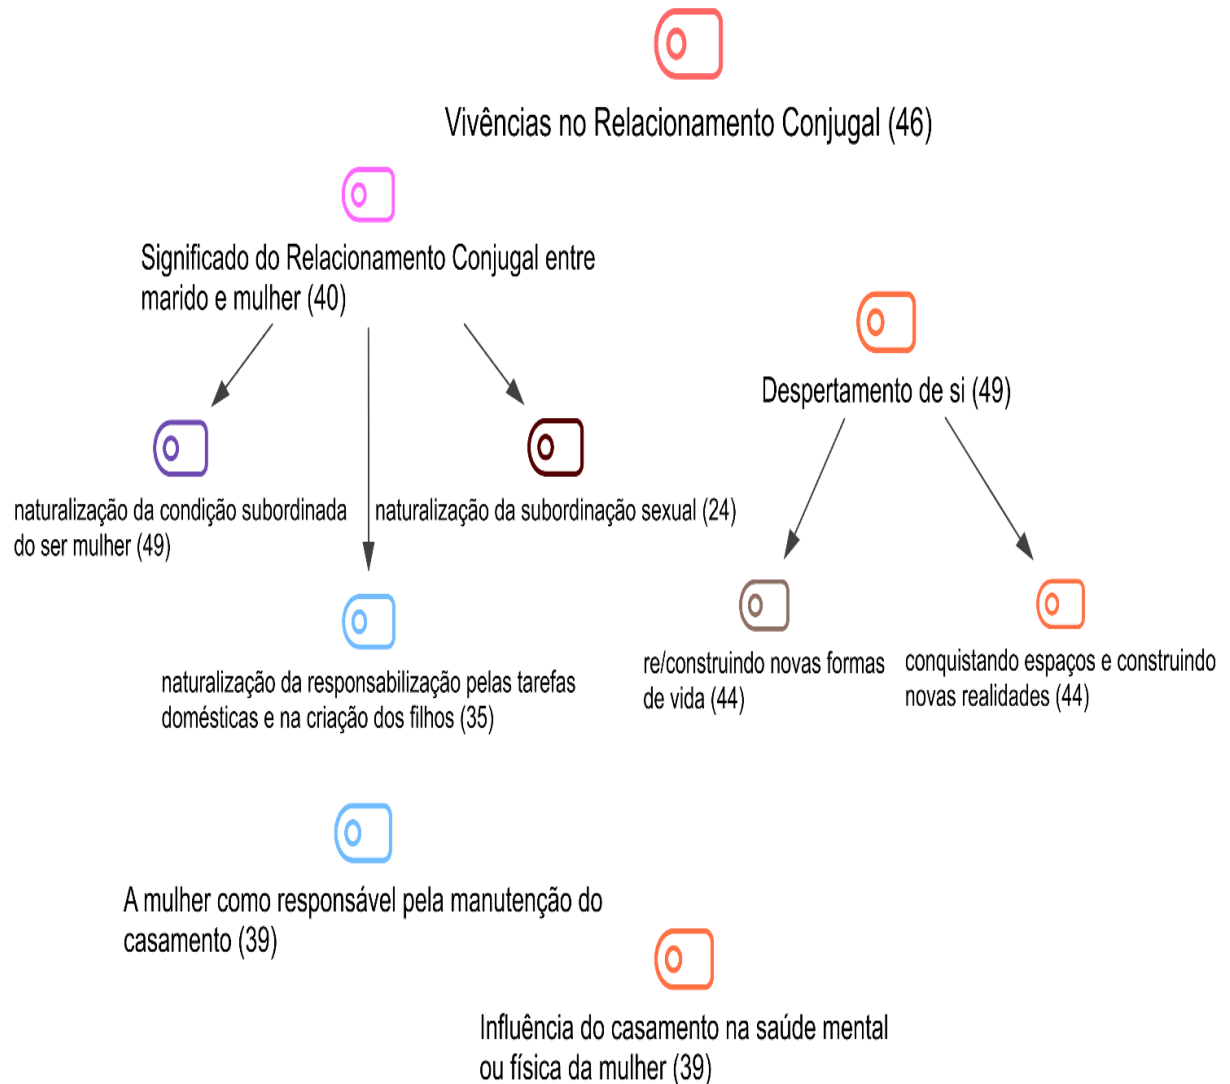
Vivências no Relacionamento Conjugal (46)

Significado do Relacionamento Conjugal entre marido e mulher (40)

Despertamento de si (49)

naturalização da condição subordinada do ser mulher (49)

naturalização da subordinação sexual (24)

naturalização da responsabilização pelas tarefas domésticas e na criação dos filhos (35)

re/construindo novas formas de vida (44)

conquistando espaços e construindo novas realidades (44)

A mulher como responsável pela manutenção do casamento (39)

Influência do casamento na saúde mental ou física da mulher (39)